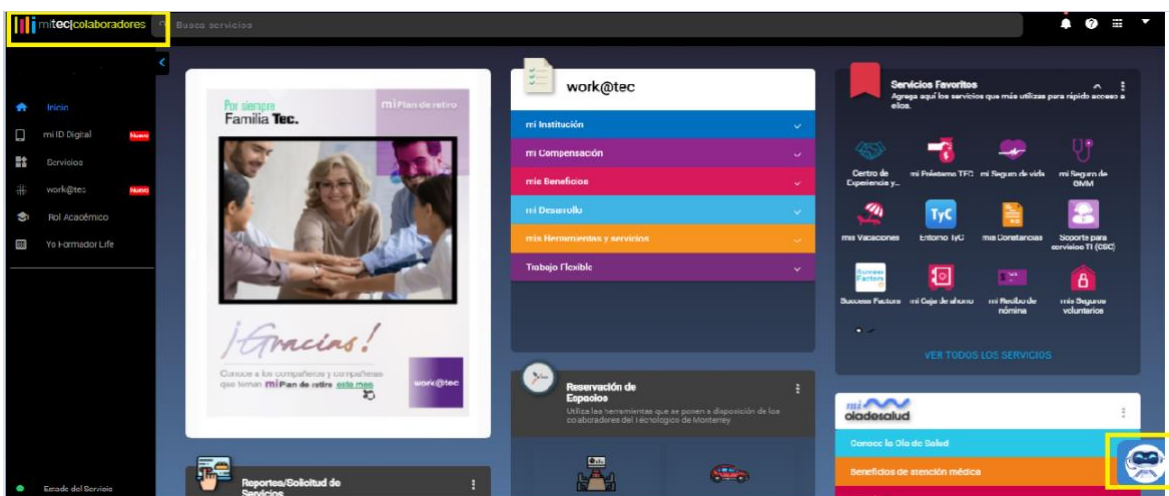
mitec|colaboradores

Busca servicios

Inicio
mi ID Digital Nuevo
Servicios
work@tec Nuevo
Rol Académico
Yo Formador Life

Estado del Servicio

Por siempre Familia Tec.

mi Plan de retiro

¡Gracias!

Conoce a los compañeros y compañeras que toman mi Plan de retiro este mes

work@tec

work@tec

mi Institución
mi Compensación
mis Beneficios
mi Desarrollo
mis Herramientas y servicios
Trabajo Flexible

Reservación de Espacios

Utiliza las herramientas que se ponen a disposición de los colaboradores del Tecnológico de Monterrey

Reportes/Solicitud de Servicios

Servicios Favoritos

Agrega aquí los servicios que más utilizas para rápido acceso a ellos.

Centro de Experiencia y...
mi Préstamo TEC
mi Seguro de vida
mi Seguro de GMM
mis Vacaciones
Entorno TyC
mis Constancias
Soporte para servicios TI (CSC)
Success Factors
mi Caja de ahorro
mi Recibo de nómina
mis Seguros voluntarios

VER TODOS LOS SERVICIOS

mi oladesalud

Conoce la Ola de Salud
Beneficios de atención médica